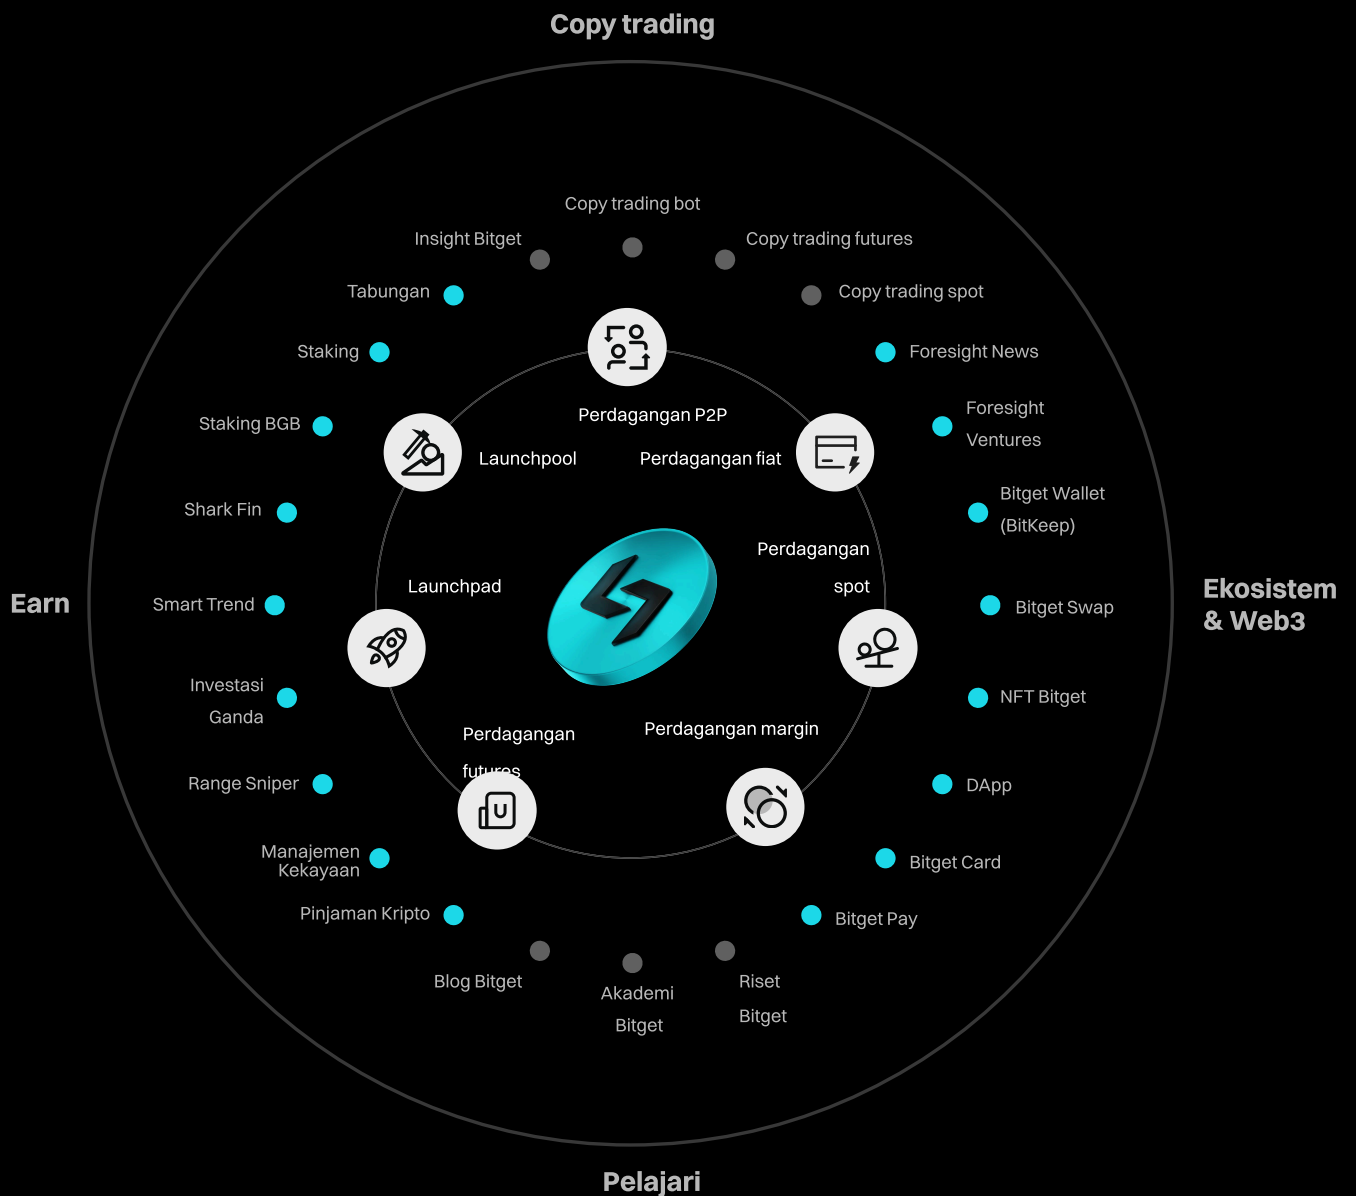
Copy trading

Copy trading bot

Insight Bitget

Copy trading futures

Tabungan

Copy trading spot

Staking

Foresight News

Perdagangan P2P

Staking BGB

Foresight Ventures

Launchpool

Perdagangan fiat

Bitget Wallet (BitKeep)

Shark Fin

Perdagangan spot

Earn

Smart Trend

Launchpad

Bitget Swap

Ekosistem & Web3

Investasi Ganda

NFT Bitget

Perdagangan futures

Perdagangan margin

Range Sniper

DApp

Manajemen Kekayaan

Bitget Card

Pinjaman Kripto

Bitget Pay

Blog Bitget

Akademi Bitget

Riset Bitget

Pelajari